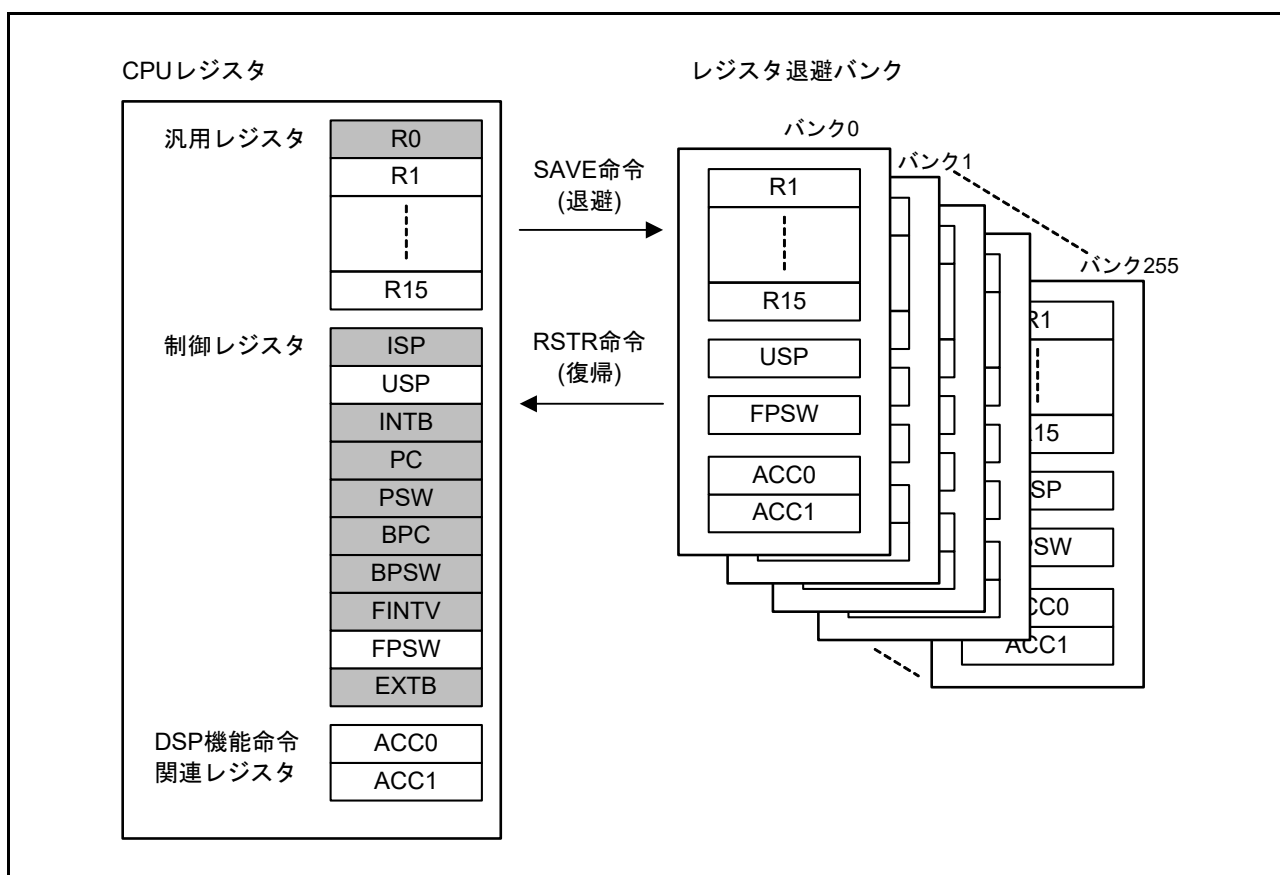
CPUレジスタ

汎用レジスタ
R0
R1
R15

制御レジスタ
ISP
USP
INTB
PC
PSW
BPC
BPSW
FINTV
FPSW
EXTB

DSP機能命令関連レジスタ
ACC0
ACC1

SAVE命令
(退避)

RSTR命令
(復帰)

レジスタ退避バンク

バンク0
R1
R15
USP
FPSW
ACC0
ACC1

バンク1

バンク255
R1
15
SP
PSW
CC0
ACC1